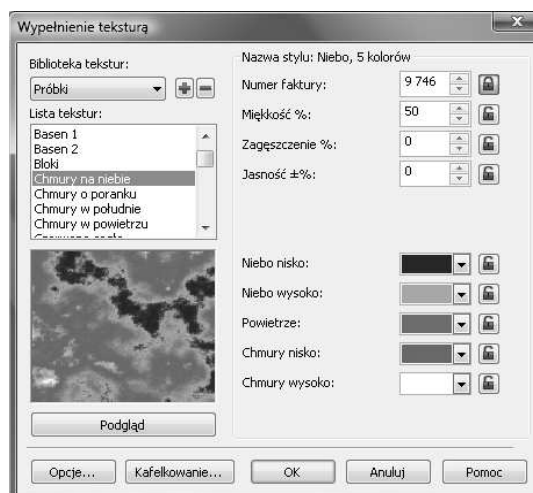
Wypełnienie teksturą

Biblioteka tekstur:
Próbki

Lista tekstur:
Basen 1
Basen 2
Bloki
Chmury na niebie
Chmury o poranku
Chmury w południe
Chmury w powietrzu
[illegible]

Podgląd

Nazwa stylu: Niebo, 5 kolorów
Numer faktury: 9 746
Miękkość %: 50
Zagęszczenie %: 0
Jasność ±%: 0

Niebo nisko:
Niebo wysoko:
Powietrze:
Chmury nisko:
Chmury wysoko:

Opcje... Kafelkowanie... OK Anuluj Pomoc